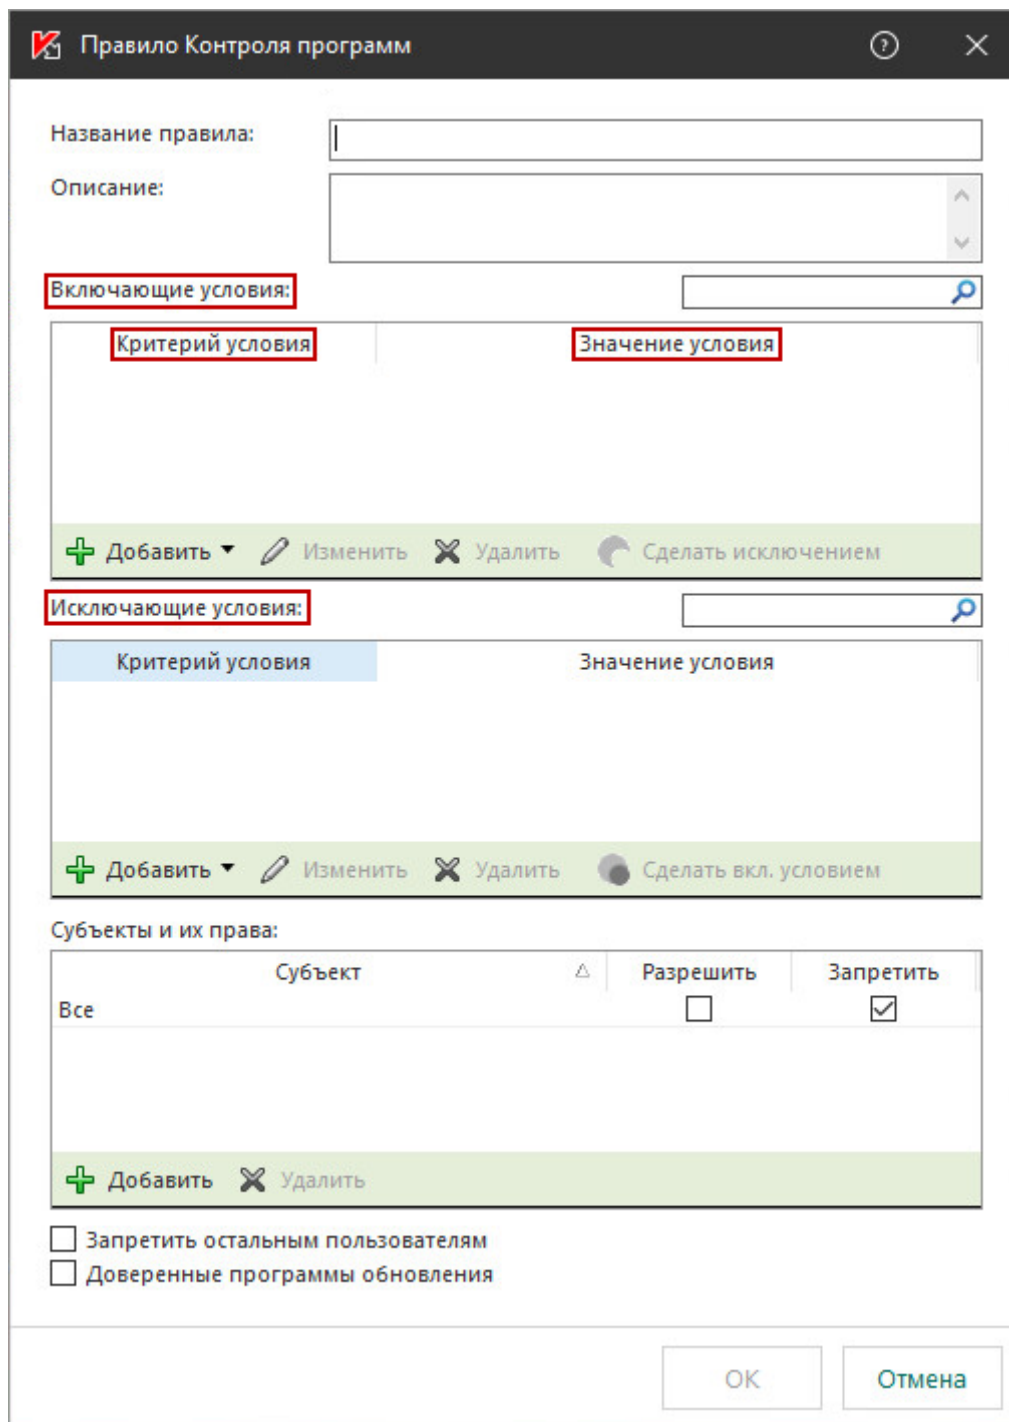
Правило Контроля программ

Название правила:

Описание:

Включающие условия:

| Критерий условия | Значение условия |
|---|---|

Добавить Изменить Удалить Сделать исключением

Исключающие условия:

| Критерий условия | Значение условия |
|---|---|

Добавить Изменить Удалить Сделать вкл. условием

Субъекты и их права:

| Субъект | Разрешить | Запретить |
|---|---|---|
| Все | ☐ | ☑ |

Добавить Удалить

Запретить остальным пользователям

Доверенные программы обновления

OK Отмена